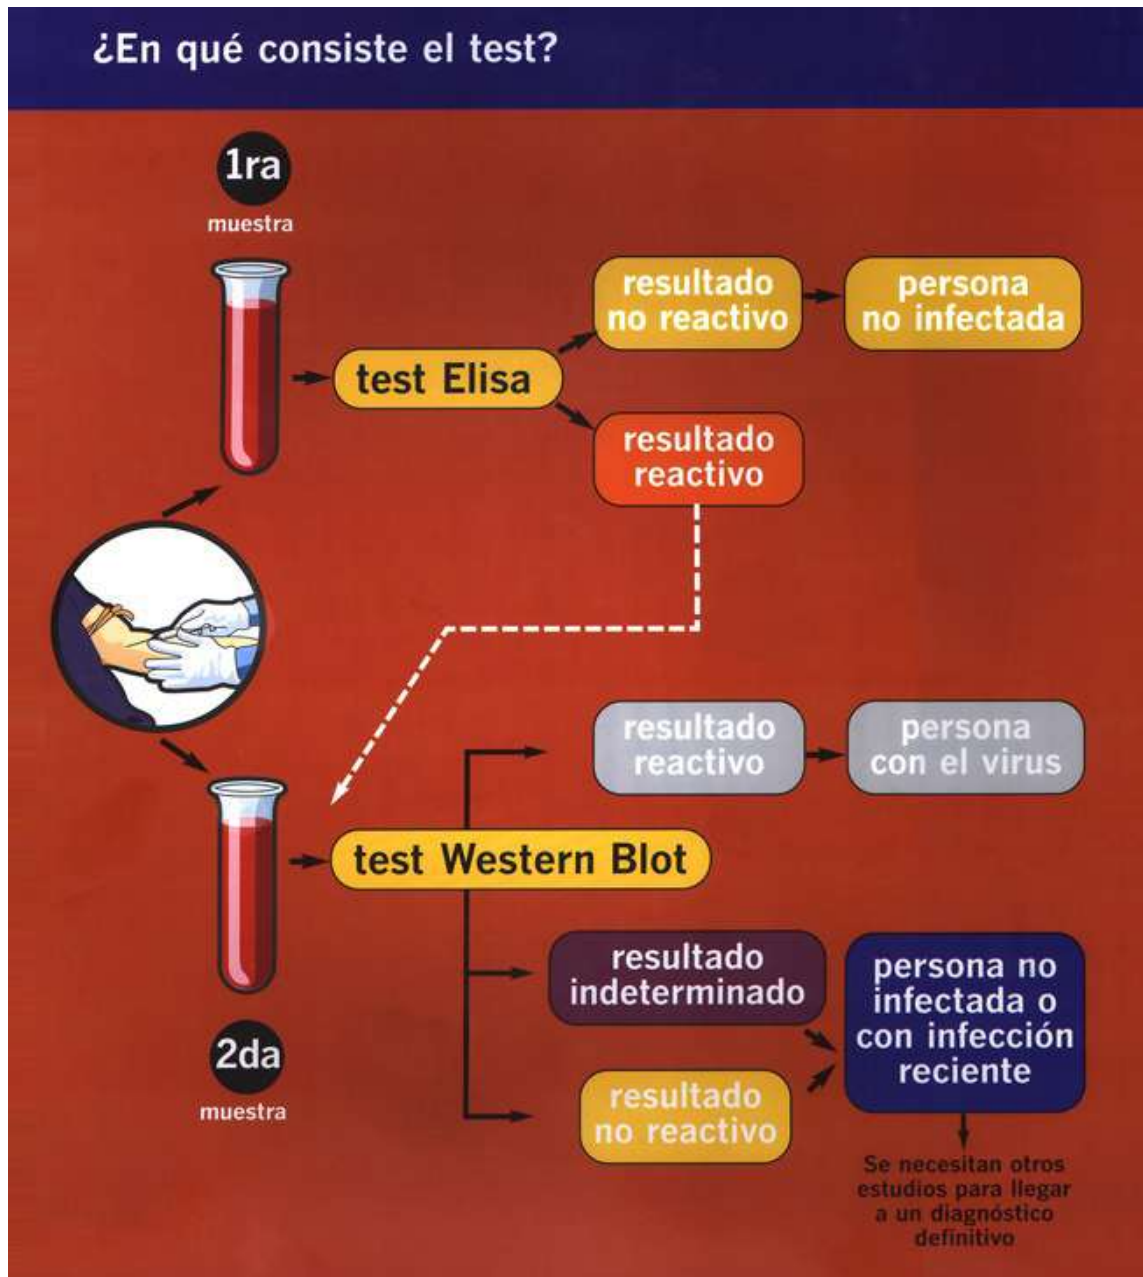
¿En qué consiste el test?

1ra
muestra

test Elisa

resultado no reactivo

persona no infectada

resultado reactivo

2da
muestra

test Western Blot

resultado reactivo

persona con el virus

resultado indeterminado

resultado no reactivo

persona no infectada o con infección reciente

Se necesitan otros estudios para llegar a un diagnóstico definitivo